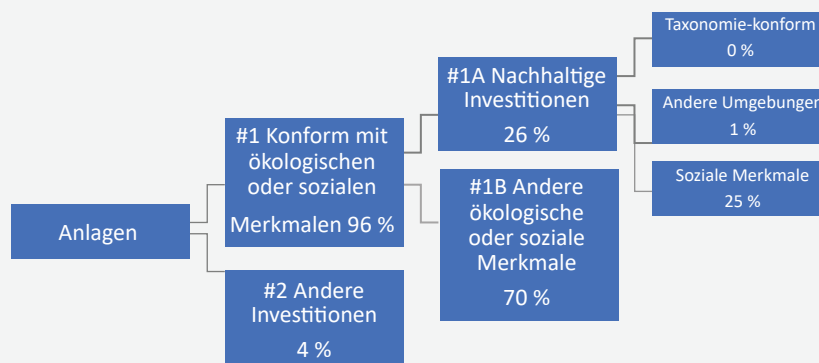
Anlagen

#1 Konform mit ökologischen oder sozialen Merkmalen 96 %

#2 Andere Investitionen 4 %

#1A Nachhaltige Investitionen 26 %

#1B Andere ökologische oder soziale Merkmale 70 %

Taxonomie-konform 0 %

Andere Umgebungen 1 %

Soziale Merkmale 25 %